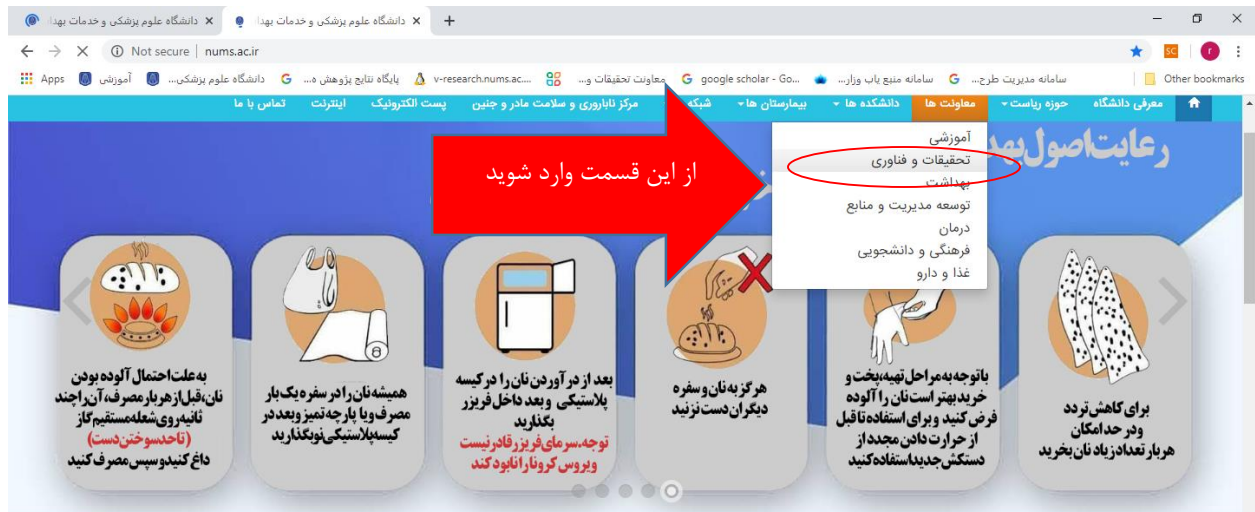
دانشگاه علوم پزشکی و خدمات بهد ×
دانشگاه علوم پزشکی و خدمات بهدا ×
+
Not secure | nums.ac.ir
Apps | آموزشی | دانشگاه علوم پزشکی... | پایگاه نتایج پژوهش ه... | v-research.nums.ac... | معاونت تحقیقات و... | google scholar - Go... | سامانه منبع یاب وزار... | سامانه مدیریت طرح... | Other bookmarks

معرفی دانشگاه | حوزه ریاست | معاونت ها | دانشکده ها | بیمارستان ها | شبکه | مرکز ناباروری و سلامت مادر و جنین | پست الکترونیک | اینترنت | تماس با ما

آموزشی
تحقیقات و فناوری
بهداشت
توسعه مدیریت و منابع
درمان
فرهنگی و دانشجویی
غذا و دارو

از این قسمت وارد شوید

رعایت اصول بهد

به علت احتمال آلوده بودن نان، قبل از هر بار مصرف، آن را چند ثانیه روی شعله مستقیم گاز (تا حد سوختن دست) داغ کنید و سپس مصرف کنید

همیشه نان را در سفره یک بار مصرف و یا پارچه تمیز و بعد در کیسه پلاستیکی نو بگذارید

بعد از در آوردن نان از در کیسه پلاستیکی و بعد داخل فریزر بگذارید
توجه. سرمای فریز قادر نیست ویروس کرونا را نابود کند

هرگز به نان و سفره دیگران دست نزنید

با توجه به مراحل تهیه، پخت و خرید بهتر است نان را آلوده فرض کنید و برای استفاده تا قبل از حرارت دادن مجدد از دستکش جدید استفاده کنید

برای کاهش تردد و در حد امکان هر بار تعداد زیاد نان بخرید